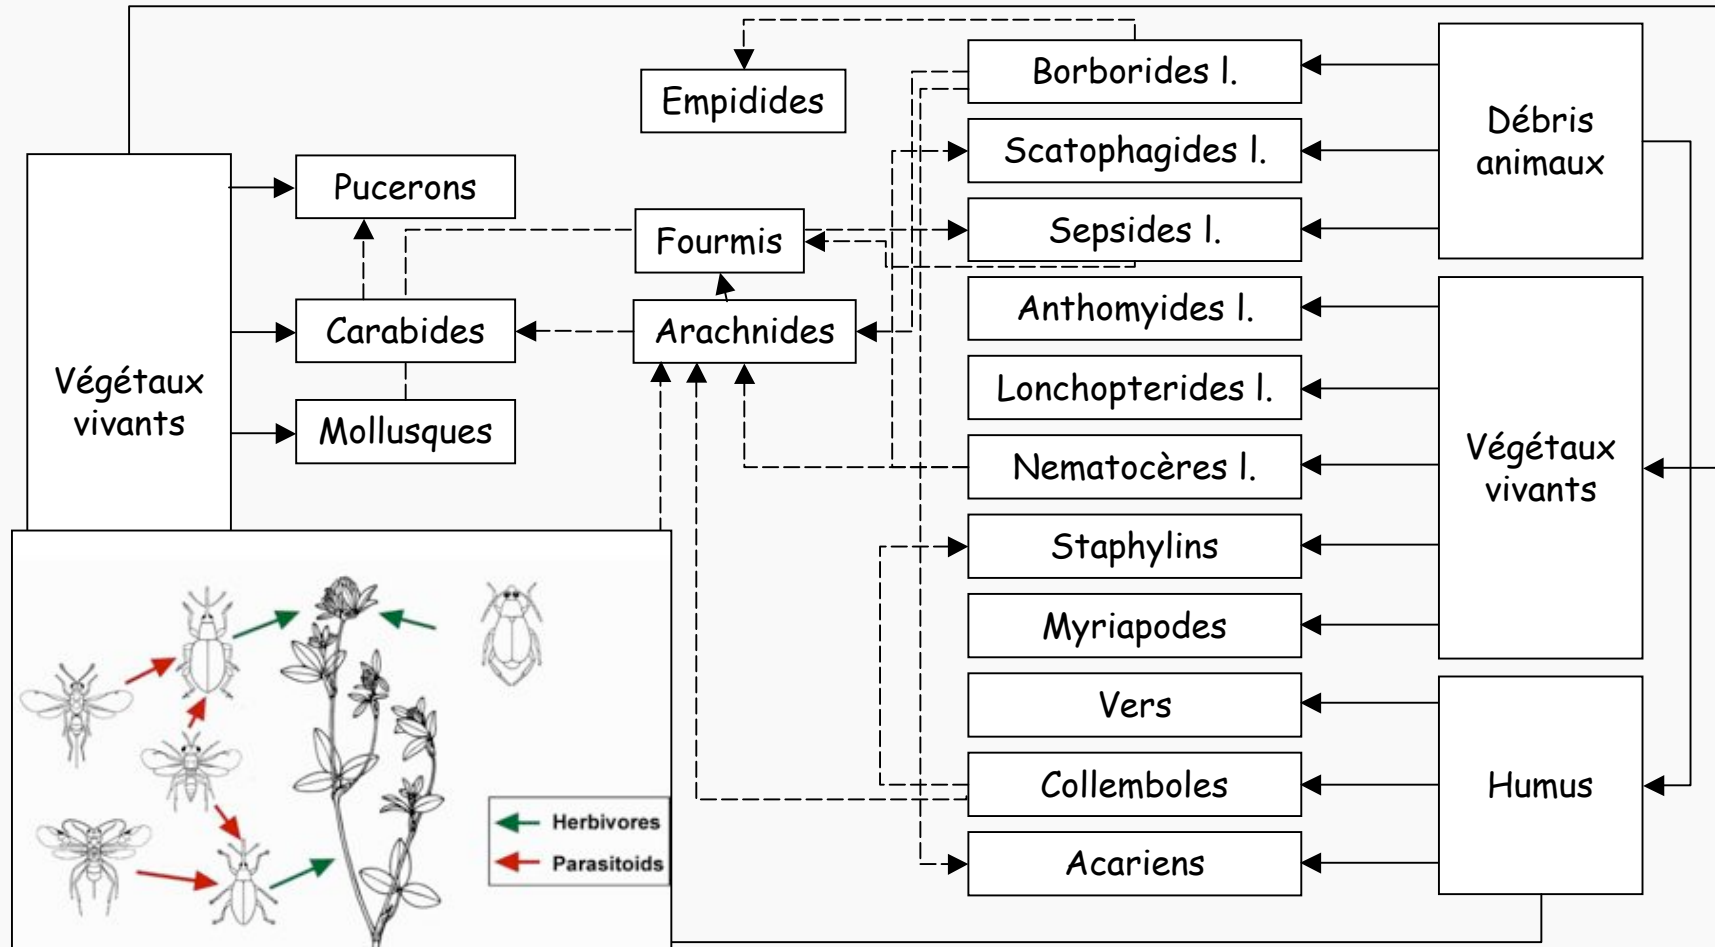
Empidides

Borborides l.

Débris animaux

Scatophagides l.

Pucerons

Fourmis

Sepsides l.

Végétaux vivants

Carabides

Arachnides

Anthomyides l.

Lonchopterides l.

Mollusques

Nematocères l.

Végétaux vivants

Staphylins

Myriapodes

Vers

Collemboles

Humus

Acariens

Herbivores

Parasitoids